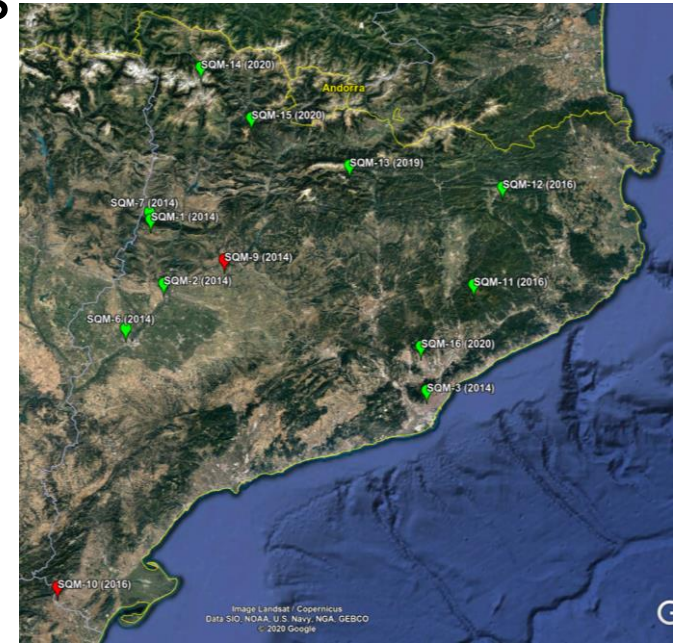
SQM-14 (2020)
Andorra
SQM-15 (2020)
SQM-13 (2019)
SQM-12 (2016)
SQM-7 (2014)
SQM-1 (2014)
SQM-9 (2014)
SQM-2 (2014)
SQM-11 (2016)
SQM-6 (2014)
SQM-16 (2020)
SQM-3 (2014)
SQM-10 (2016)
Image Landsat / Copernicus
Data SIO, NOAA, U.S. Navy, NGA, GEBCO
© 2020 Google